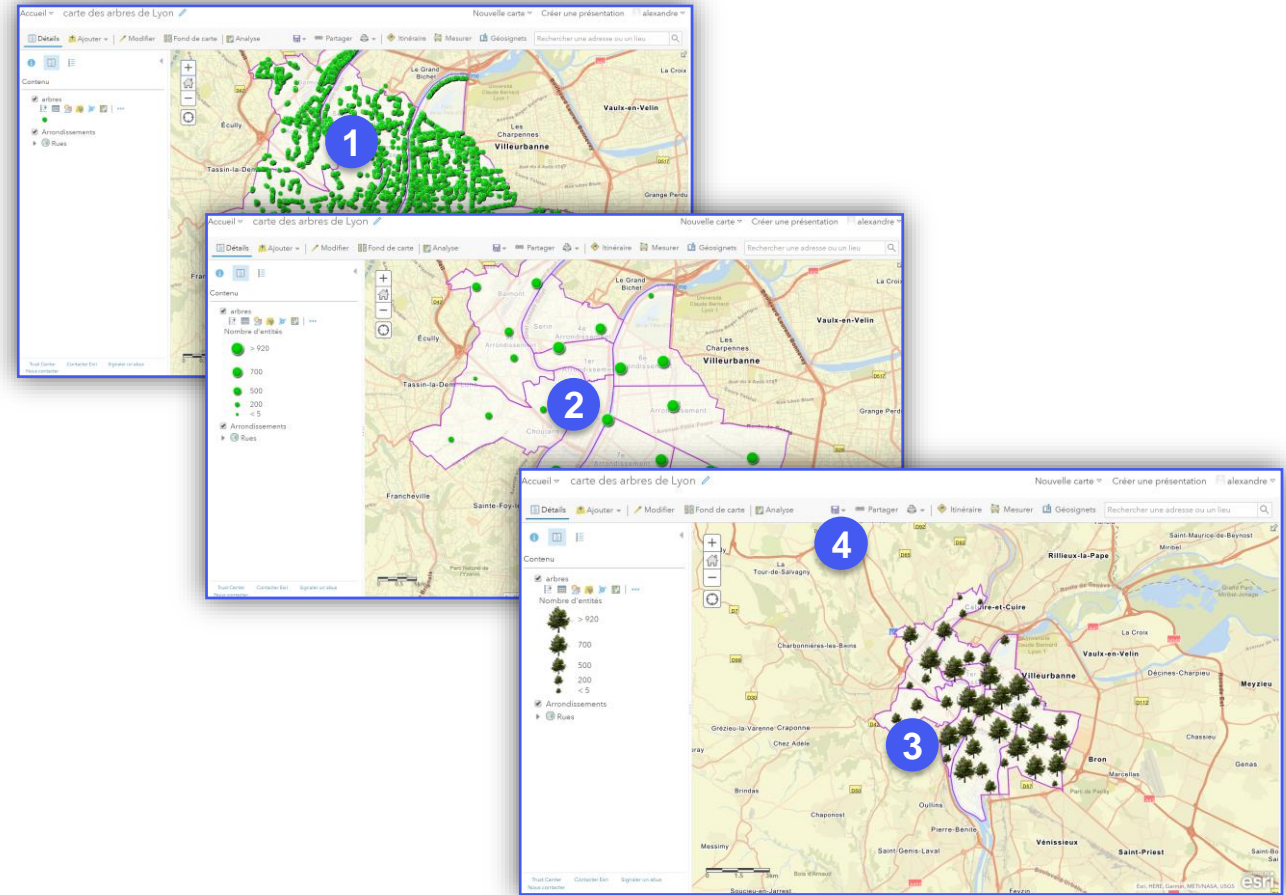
Accueil carte des arbres de Lyon Nouvelle carte Créer une présentation alexandre

Détails Ajouter Modifier Fond de carte Analyse Partager Itinéraire Mesurer Géosignets Rechercher une adresse ou un lieu

Contenu

arbres

Arrondissements

Rues

Le Grand Bichet
Vaux-en-Velin
Les Charpennes
Villeurbanne
Écully
Tassin-la-Demi-Lune
Grange Perdu
La Croix

1

Accueil carte des arbres de Lyon Nouvelle carte Créer une présentation alexandre

Détails Ajouter Modifier Fond de carte Analyse Partager Itinéraire Mesurer Géosignets Rechercher une adresse ou un lieu

Contenu

arbres
Nombre d'entités
> 920
700
500
200
< 5

Arrondissements

Rues

Le Grand Bichet
Vaux-en-Velin
Les Charpennes
Villeurbanne
Écully
Tassin-la-Demi-Lune
Arrondissement
Grange Perdu
Francheville
Sainte-Foy-lès-Lyon

Trust Center Contacter Esri Signaler un abus

2

Accueil carte des arbres de Lyon Nouvelle carte Créer une présentation alexandre

Détails Ajouter Modifier Fond de carte Analyse Partager Itinéraire Mesurer Géosignets Rechercher une adresse ou un lieu

Contenu

arbres
Nombre d'entités
> 920
700
500
200
< 5

Arrondissements

Rues

4

Saint-Maurice-de-Beynost
Rillieux-la-Pape
Miribel
La Tour-de-Salvagny
Caluire-et-Cuire
Charbonnières-les-Bains
La Croix
Vaux-en-Velin
Villeurbanne
Décines-Charpieu
Meyzieu
Grézieu-la-Varenne
Craponne
Chez Adele
Chassieu
Bron
Genas
Brindas
Marcelles
Oullins
Chaponost
Pierre-Bénite
Messimy
Vénissieux
Saint-Genis-Laval
Saint-Priest
Feyzin
Soucieu-en-Jarrest

3

Trust Center Contacter Esri Signaler un abus
Nous contacter

Esri, HERE, Garmin, METI/NASA, USGS
esri